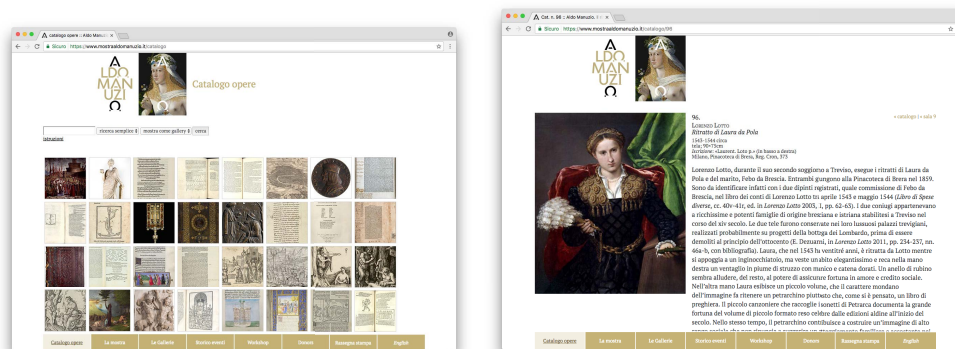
catalogo opere :: Aldo Manuzio

Sicuro https://www.mostraaldomanuzio.it/catalogo

A
LDO
MANU
ZI
O

Catalogo opere

ricerca semplice | mostra come gallery | cerca

istruzioni

Catalogo opere | La mostra | Le Gallerie | Diario eventi | Workshop | Donors | Rassegna stampa | English

Cat. n. 96 :: Aldo Manuzio

Sicuro https://www.mostraaldomanuzio.it/catalogo/96

A
LDO
MANU
ZI
O

« catalogo | « tale »

96.
LORENZO LOTTO
Ritratto di Laura da Pola
1543-1544 circa
tela; 90×75cm
Iscrizione: «Laurent. Loto p.» (in basso a destra)
Milano, Pinacoteca di Brera, Reg. Cron. 373.

Lorenzo Lotto, durante il suo secondo soggiorno a Treviso, esegue i ritratti di Laura da Pola e del marito, Febo da Brescia. Entrambi giungono alla Pinacoteca di Brera nel 1859. Sono da identificare infatti con i due dipinti registrati, quale commissione di Febo da Brescia, nel libro dei conti di Lorenzo Lotto tra aprile 1543 e maggio 1544 (Libro di Spese diverse, cc. 40v-41r, ed. in Lorenzo Lotto 2003, I, pp. 62-63). I due coniugi appartenevano a ricchissime e potenti famiglie di origine bresciana e istriana stabilitesi a Treviso nel corso del XV secolo. Le due tele furono conservate nei loro lussuosi palazzi trevigiani, realizzati probabilmente su progetti della bottega del Lombardo, prima di essere demoliti al principio dell'ottocento (E. Demarni, in Lorenzo Lotto 2011, pp. 234-237, nn. 46a-b, con bibliografia). Laura, che nel 1543 ha ventitré anni, è ritratta da Lotto mentre si appoggia a un inginocchiatoio, ma veste un abito elegantissimo e reca nella mano destra un ventaglio in piume di struzzo con manico e catena dorati. Un anello di rubino sembra alludere, del resto, al potere di assicurare fortuna in amore e credito sociale. Nell'altra mano Laura esibisce un piccolo volume, che il carattere mondano dell'immagine fa ritenere un petrarchino piuttosto che, come si è pensato, un libro di preghiera. Il piccolo canzoniere che raccoglie i sonetti di Petrarca documenta la grande fortuna del volume di piccolo formato reso celebre dalle edizioni aldine all'inizio del secolo. Nello stesso tempo, il petrarchino contribuisce a costruire un'immagine di alto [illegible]

Catalogo opere | La mostra | Le Gallerie | Diario eventi | Workshop | Donors | Rassegna stampa | English